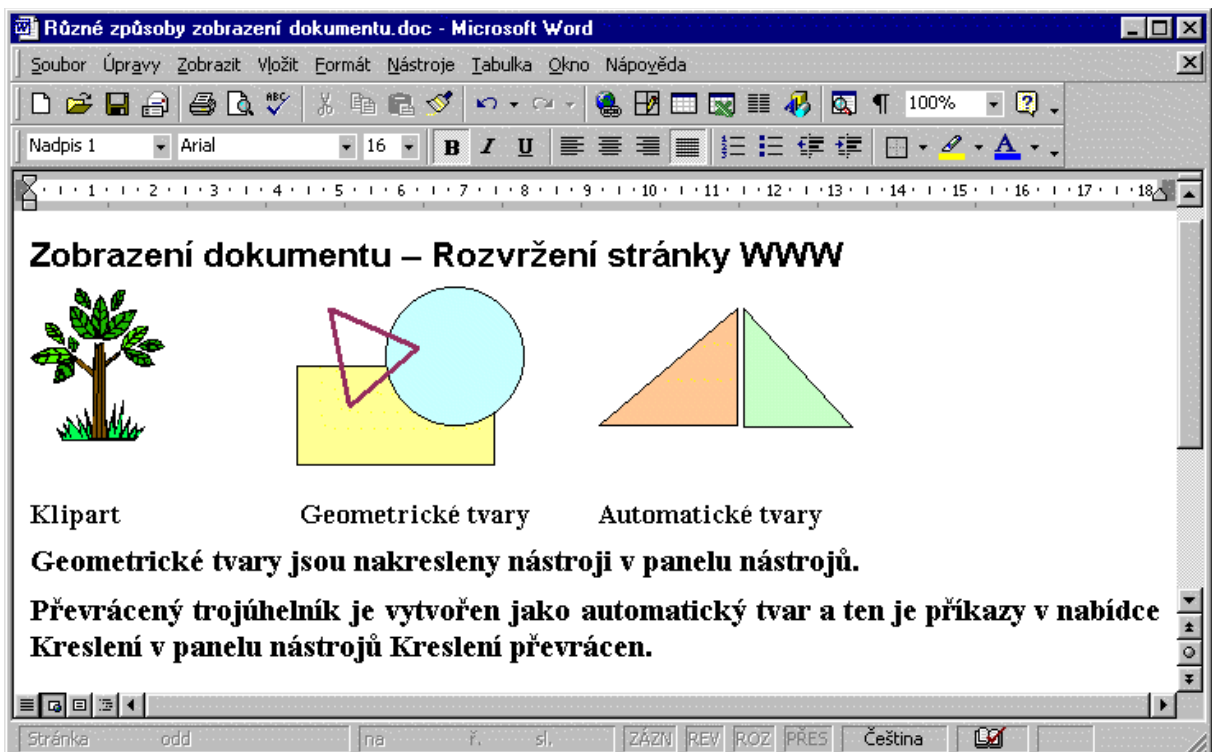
Různé způsoby zobrazení dokumentu.doc - Microsoft Word

Soubor Úpravy Zobrazit Vložit Formát Nástroje Tabulka Okno Nápověda

100%

Nadpis 1 Arial 16 B I U

1 2 3 4 5 6 7 8 9 10 11 12 13 14 15 16 17 18

Zobrazení dokumentu – Rozvržení stránky WWW

Klipart Geometrické tvary Automatické tvary

Geometrické tvary jsou nakresleny nástroji v panelu nástrojů.

Převrácený trojúhelník je vytvořen jako automatický tvar a ten je příkazy v nabídce Kreslení v panelu nástrojů Kreslení převrácen.

Stránka odd na ř. sl. ZÁZN REV ROZ PŘES Čeština